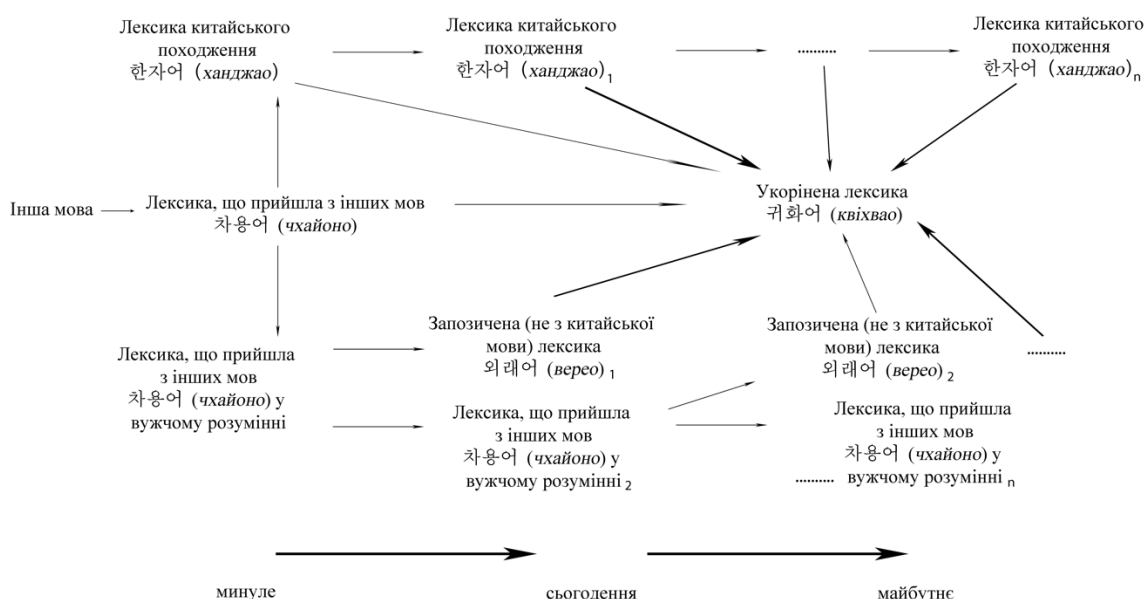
Лексика китайського походження
한자어 (ханджао)

Лексика китайського походження
한자어 (ханджао)$_1$

.........

Лексика китайського походження
한자어 (ханджао)$_n$

Інша мова

Лексика, що прийшла з інших мов
차용어 (чхайоно)

Укорінена лексика
귀화어 (квіхвао)

Запозичена (не з китайської мови) лексика
외래어 (верео)$_1$

Запозичена (не з китайської мови) лексика
외래어 (верео)$_2$

.........

Лексика, що прийшла з інших мов
차용어 (чхайоно) у вужчому розумінні

Лексика, що прийшла з інших мов
차용어 (чхайоно) у вужчому розумінні$_2$

.........

Лексика, що прийшла з інших мов
차용어 (чхайоно) у вужчому розумінні$_n$

минуле

сьогодення

майбутнє